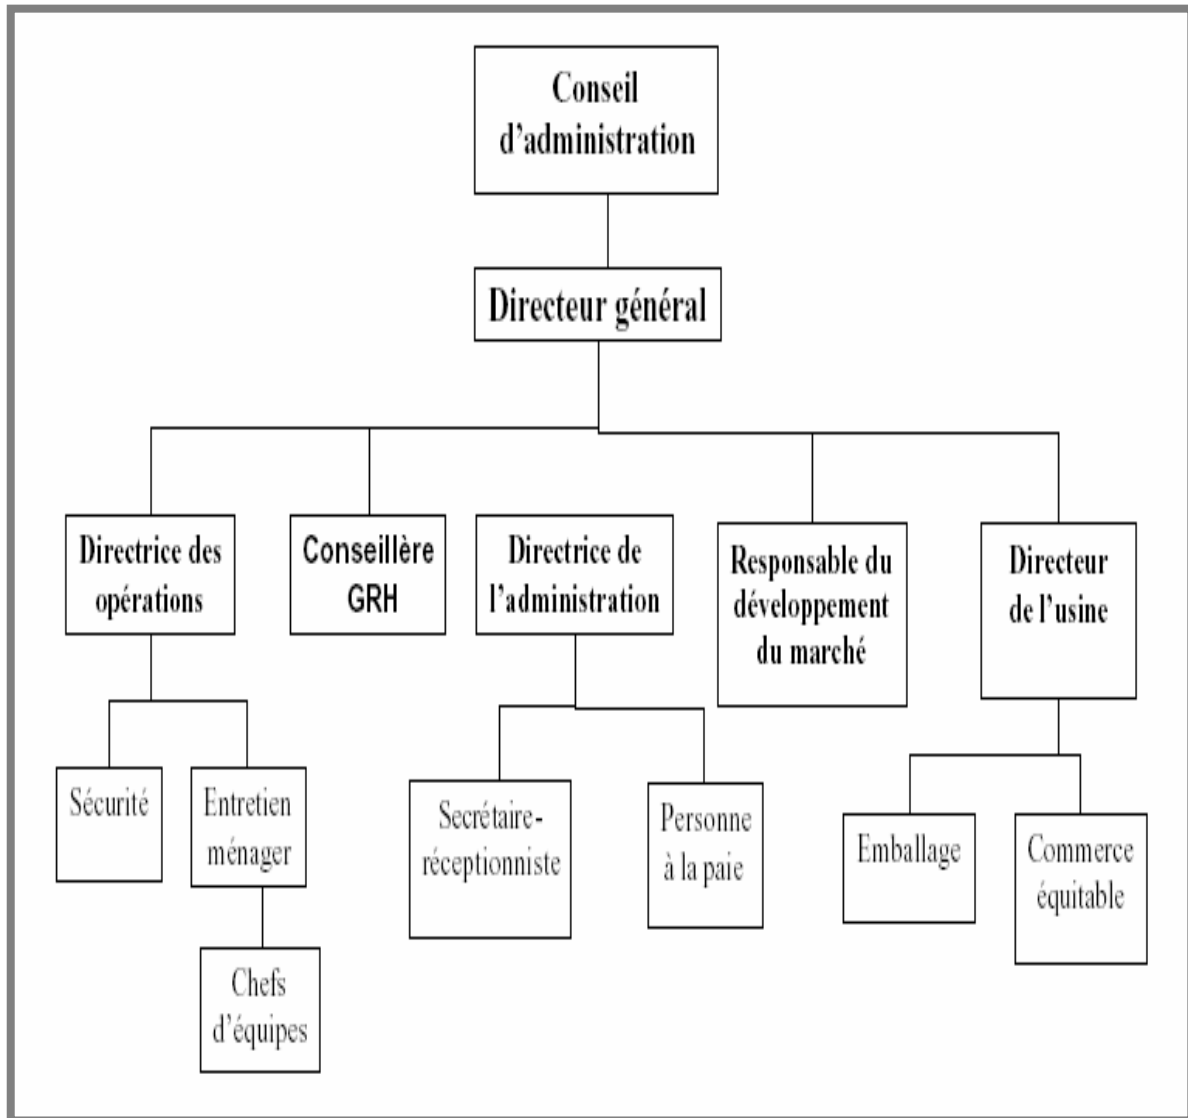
Conseil d'administration

Directeur général

Directrice des opérations

Conseillère GRH

Directrice de l'administration

Responsable du développement du marché

Directeur de l'usine

Sécurité

Entretien ménager

Chefs d'équipes

Secrétaire-réceptionniste

Personne à la paie

Emballage

Commerce équitable